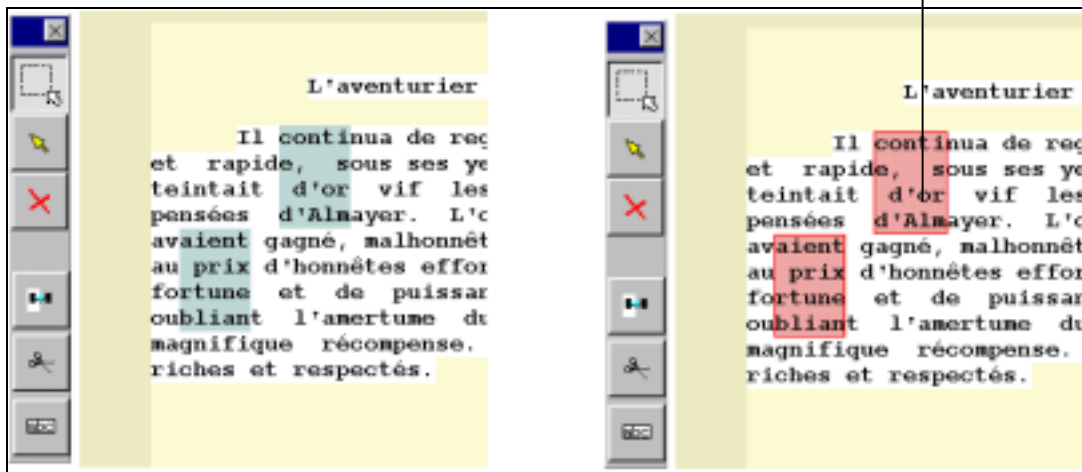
L'aventurier

Il continua de reg et rapide, sous ses ye teintait d'or vif les pensées d'Almayer. L'c avaient gagné, malhonnêt au prix d'honnêtes effor fortune et de puissar oubliant l'amertume du magnifique récompense. riches et respectés.

L'aventurier

Il continua de reg et rapide, sous ses ye teintait d'or vif les pensées d'Almayer. L'c avaient gagné, malhonnêt au prix d'honnêtes effor fortune et de puissar oubliant l'amertume du magnifique récompense. riches et respectés.